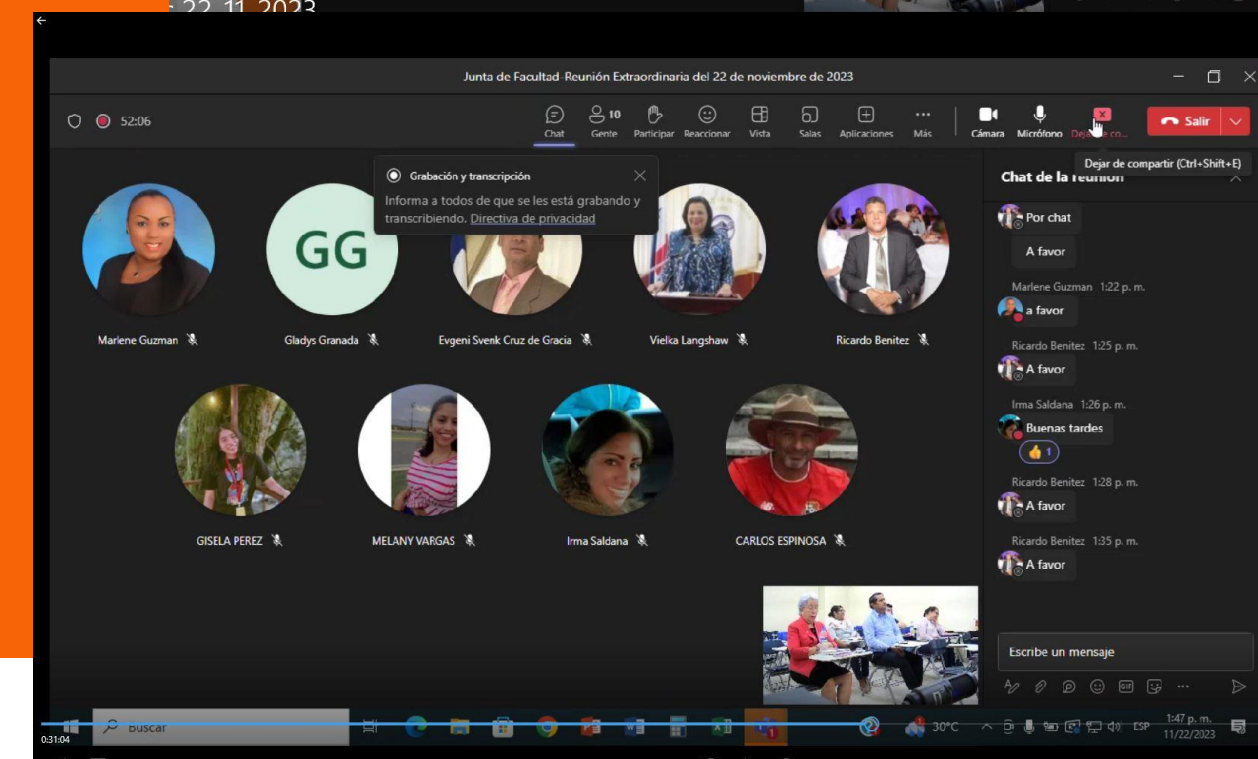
22.11.2023

Junta de Facultad-Reunión Extraordinaria del 22 de noviembre de 2023

52:06

Chat 10 Gente Participar Reaccionar Vista Salas Aplicaciones Más Cámara Micrófono Dejar de co... Salir

Dejar de compartir (Ctrl+Shift+E)

Grabación y transcripción
Informa a todos de que se les está grabando y transcribiendo. Directiva de privacidad

GG

Marlene Guzman
Gladys Granada
Evgeni Svenk Cruz de Gracia
Vielka Langshaw
Ricardo Benitez
GISELA PEREZ
MELANY VARGAS
Irma Saldana
CARLOS ESPINOSA

Chat de la reunión

Por chat
A favor
Marlene Guzman 1:22 p. m.
a favor
Ricardo Benitez 1:25 p. m.
A favor
Irma Saldana 1:26 p. m.
Buenas tardes
1
Ricardo Benitez 1:28 p. m.
A favor
Ricardo Benitez 1:35 p. m.
A favor

Escribe un mensaje

0:31:04
Buscar
30°C ESP 1:47 p. m. 11/22/2023